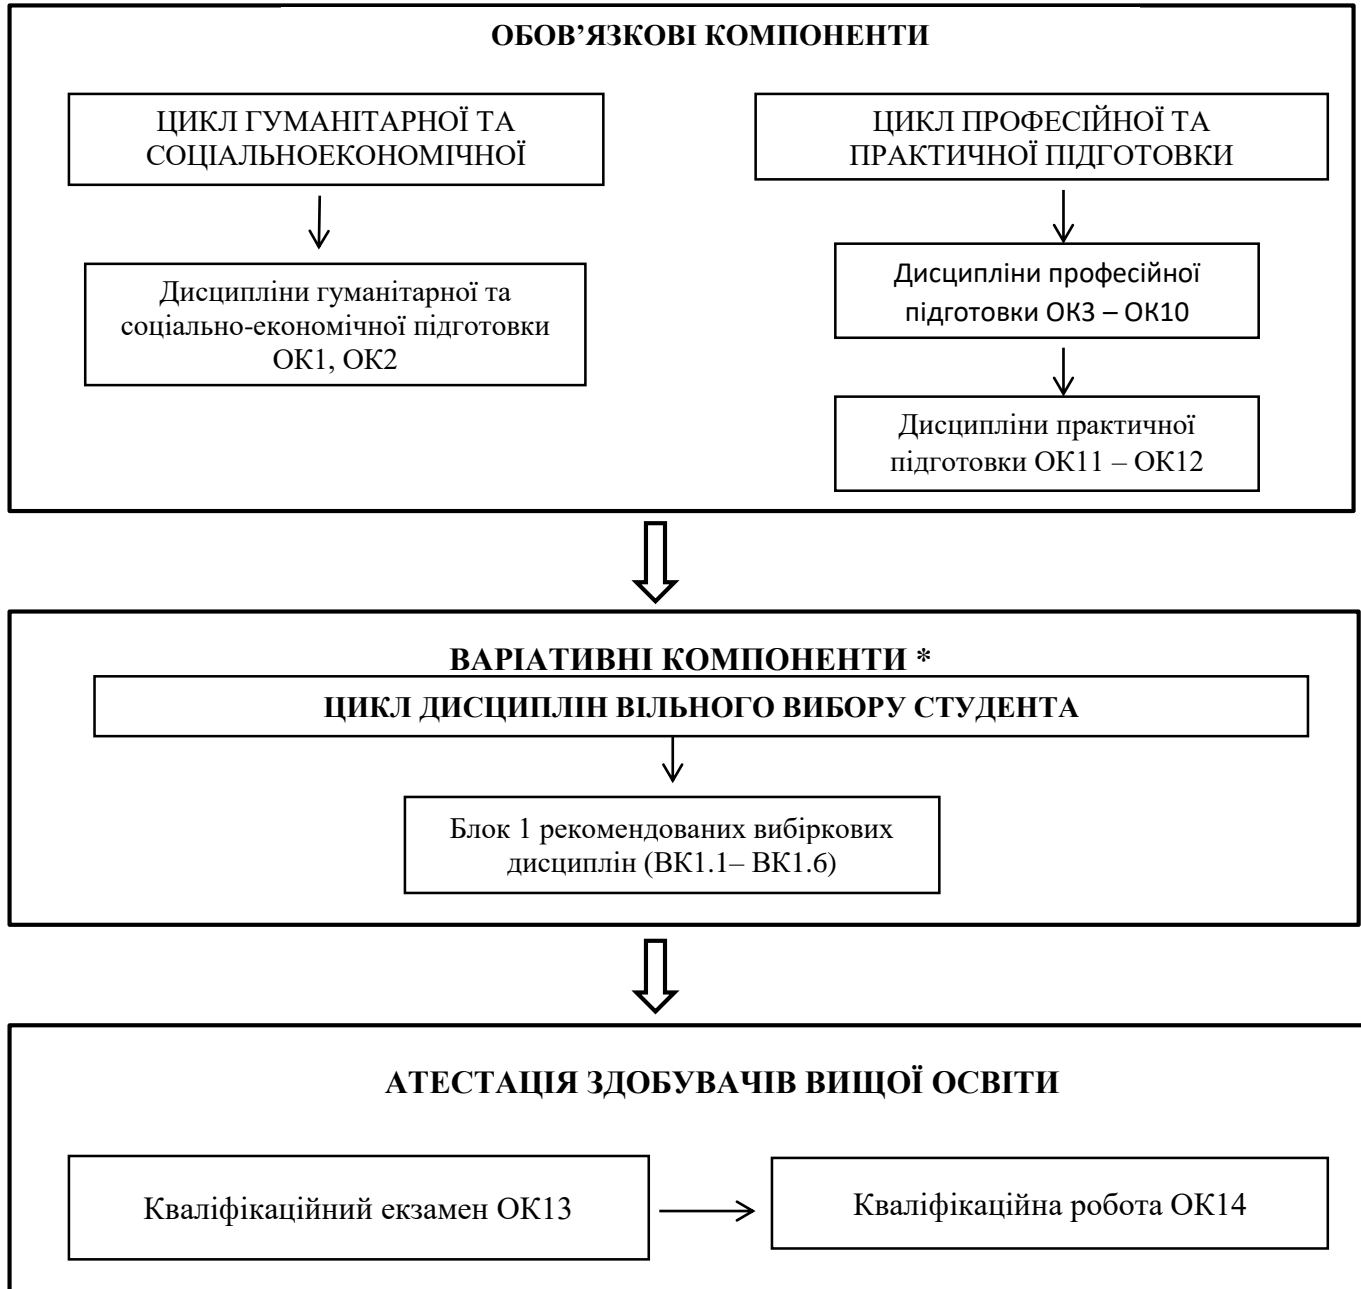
ОБОВ'ЯЗКОВІ КОМПОНЕНТИ

ЦИКЛ ГУМАНІТАРНОЇ ТА СОЦІАЛЬНОЕКОНОМІЧНОЇ

Дисципліни гуманітарної та соціально-економічної підготовки ОК1, ОК2

ЦИКЛ ПРОФЕСІЙНОЇ ТА ПРАКТИЧНОЇ ПІДГОТОВКИ

Дисципліни професійної підготовки ОК3 – ОК10

Дисципліни практичної підготовки ОК11 – ОК12

ВАРІАТИВНІ КОМПОНЕНТИ *

ЦИКЛ ДИСЦИПЛІН ВІЛЬНОГО ВИБОРУ СТУДЕНТА

Блок 1 рекомендованих вибіркових дисциплін (ВК1.1– ВК1.6)

АТЕСТАЦІЯ ЗДОБУВАЧІВ ВИЩОЇ ОСВІТИ

Кваліфікаційний екзамен ОК13

Кваліфікаційна робота ОК14